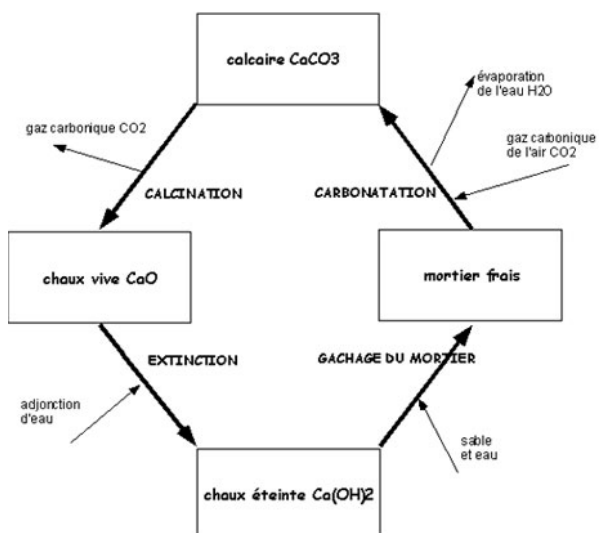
calcaire CaCO3

évaporation de l'eau H2O

gaz carbonique CO2

gaz carbonique de l'air CO2

CALCINATION

CARBONATATION

chaux vive CaO

mortier frais

EXTINCTION

GACHAGE DU MORTIER

adjonction d'eau

sable et eau

chaux éteinte Ca(OH)2